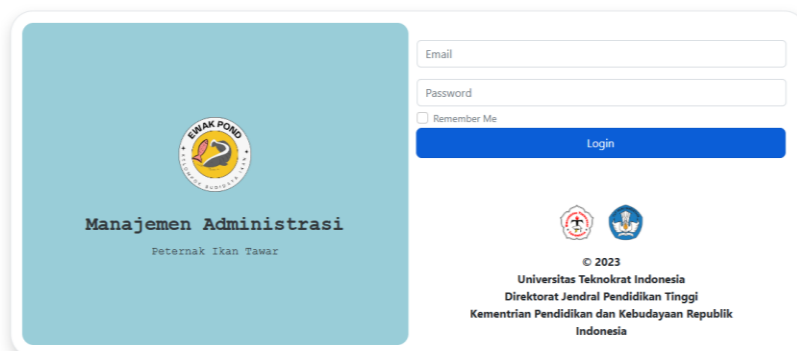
EWAK POND

Manajemen Administrasi

Peternak Ikan Tawar

Email

Password

Remember Me

Login

© 2023
Universitas Teknokrat Indonesia
Direktorat Jendral Pendidikan Tinggi
Kementrian Pendidikan dan Kebudayaan Republik Indonesia